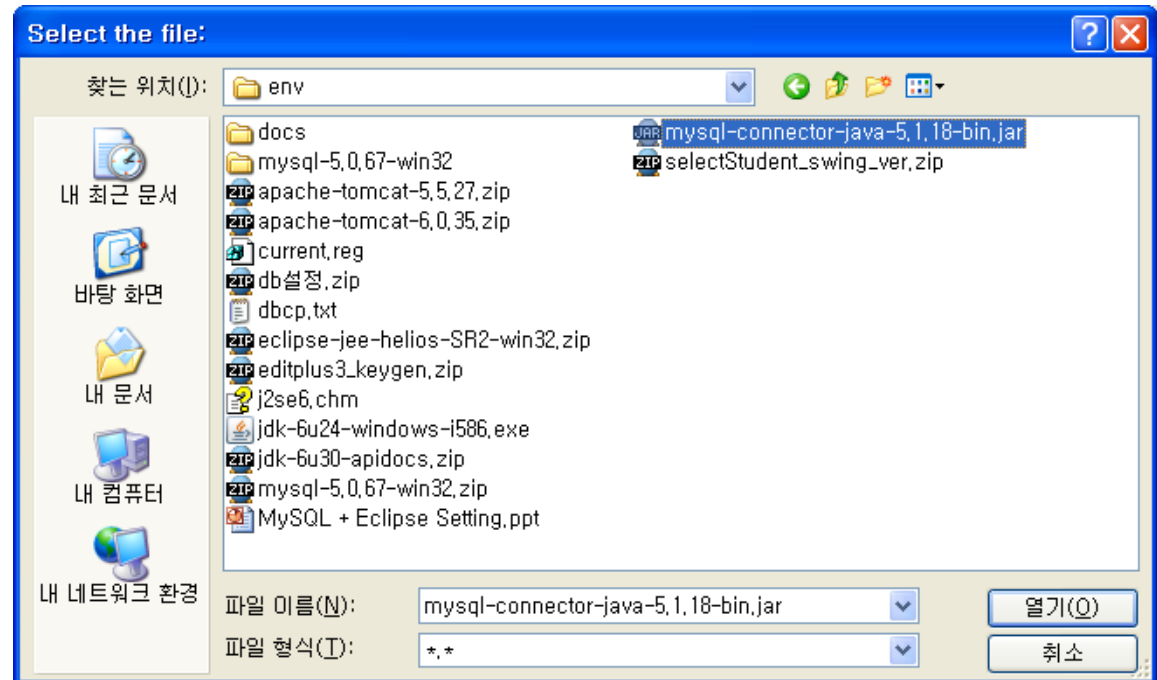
Select the file:

찾는 위치(I): env

내 최근 문서

바탕 화면

내 문서

내 컴퓨터

내 네트워크 환경

docs
mysql-5,0,67-win32
apache-tomcat-5,5,27,zip
apache-tomcat-6,0,35,zip
current,reg
db설정,zip
dbcp,txt
eclipse-jee-helios-SR2-win32,zip
editplus3_keygen,zip
j2se6,chm
jdk-6u24-windows-i586,exe
jdk-6u30-apidocs,zip
mysql-5,0,67-win32,zip
MySQL + Eclipse Setting,ppt

mysql-connector-java-5,1,18-bin,jar
selectStudent_swing_ver,zip

파일 이름(N): mysql-connector-java-5,1,18-bin,jar

파일 형식(T): *,*

열기(O)

취소